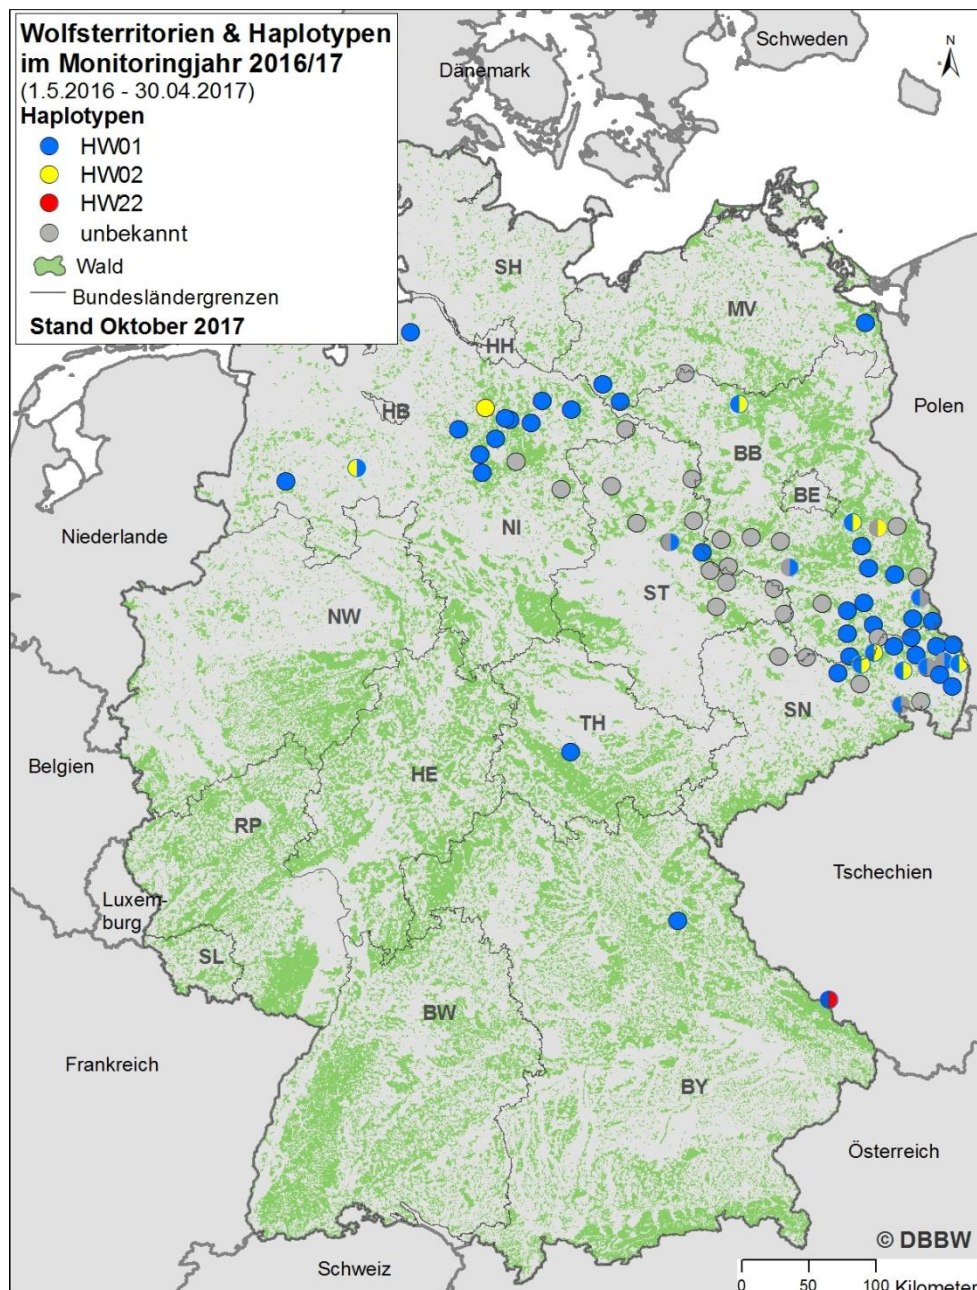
Wolfsterritorien & Haplotypen im Monitoringjahr 2016/17
(1.5.2016 - 30.04.2017)
Haplotypen
HW01
HW02
HW22
unbekannt
Wald
Bundesländergrenzen
Stand Oktober 2017

Schweden
N
Dänemark
SH
MV
HH
HB
Polen
BB
BE
Niederlande
NI
ST
NW
SN
TH
Belgien
HE
RP
Tschechien
Luxemburg
SL
BW
Frankreich
BY
Österreich
© DBBW
Schweiz
0 50 100 Kilometer